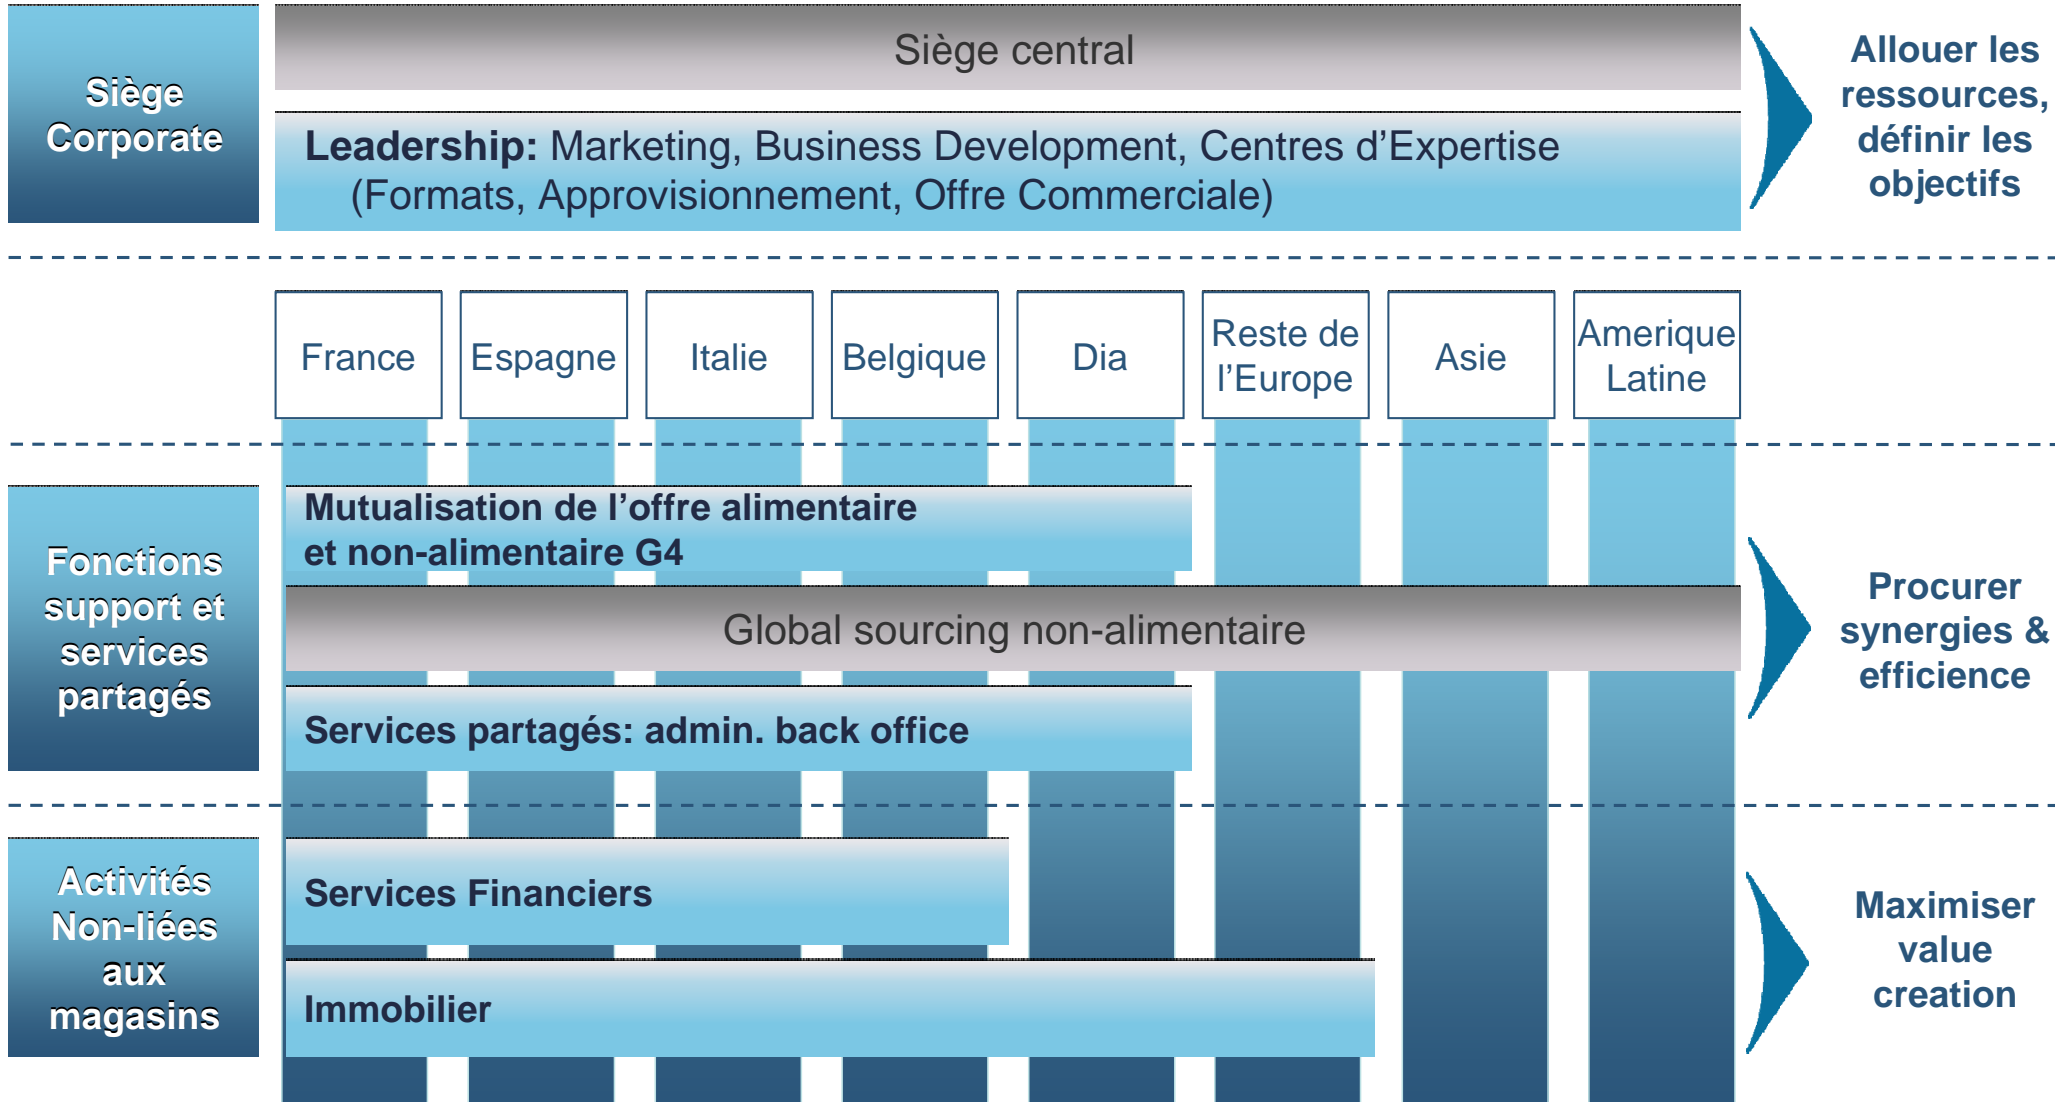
Siège Corporate

Siège central

Leadership: Marketing, Business Development, Centres d'Expertise (Formats, Approvisionnement, Offre Commerciale)

Allouer les ressources, définir les objectifs

France

Espagne

Italie

Belgique

Dia

Reste de l'Europe

Asie

Amerique Latine

Fonctions support et services partagés

Mutualisation de l'offre alimentaire et non-alimentaire G4

Global sourcing non-alimentaire

Services partagés: admin. back office

Procurer synergies & efficience

Activités Non-liées aux magasins

Services Financiers

Immobilier

Maximiser value creation